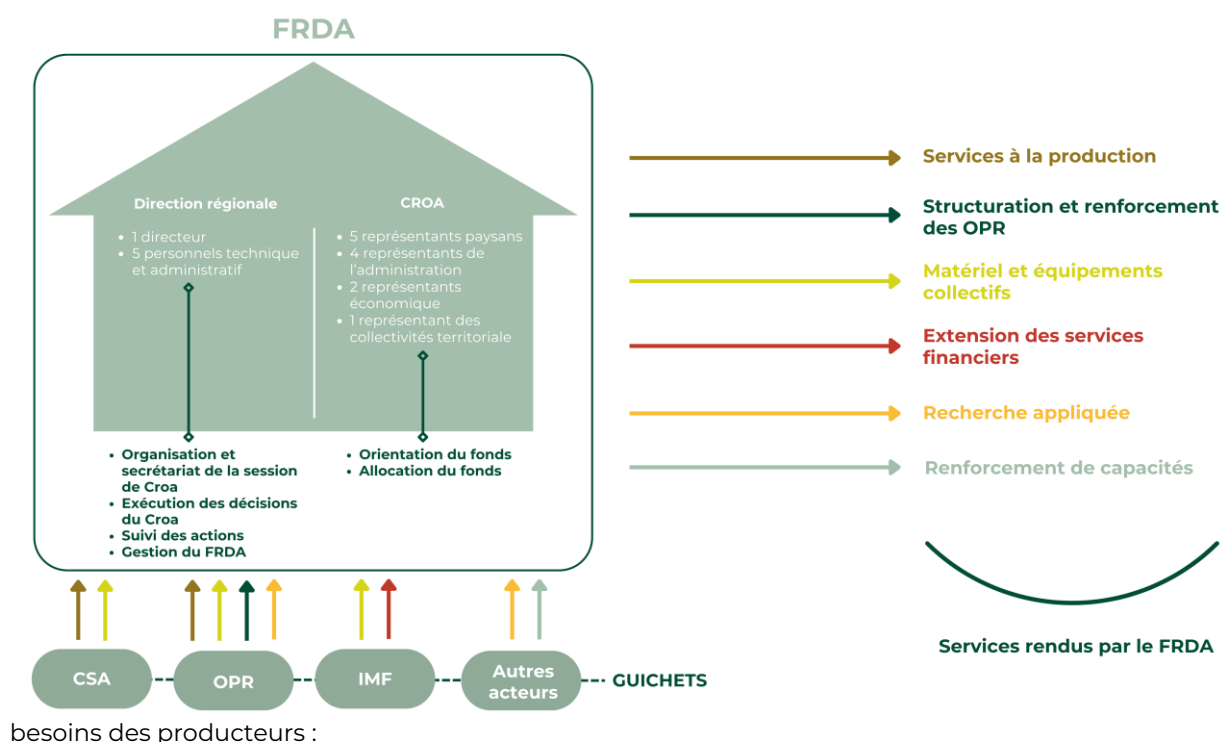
FRDA

Direction régionale

- 1 directeur
- 5 personnels technique et administratif

CROA

- 5 représentants paysans
- 4 représentants de l'administration
- 2 représentants économique
- 1 représentant des collectivités territoriale

- Organisation et secrétariat de la session de Croa
- Exécution des décisions du Croa
- Suivi des actions
- Gestion du FRDA

- Orientation du fonds
- Allocation du fonds

Services à la production

Structuration et renforcement des OPR

Matériel et équipements collectifs

Extension des services financiers

Recherche appliquée

Renforcement de capacités

Services rendus par le FRDA

CSA

OPR

IMF

Autres acteurs

GUICHETS

besoins des producteurs :